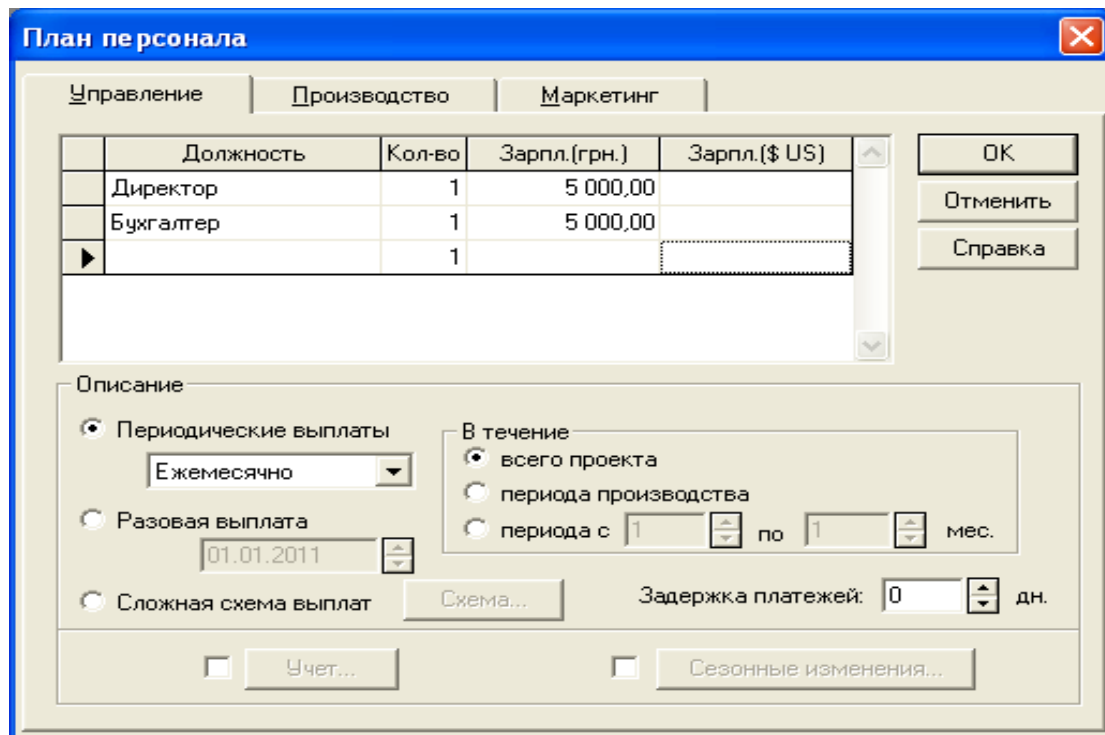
План персонала

Управление | Производство | Маркетинг

| Должность | Кол-во | Зарпл.(грн.) | Зарпл.($ US) |
|---|---|---|---|
| Директор | 1 | 5 000,00 | |
| Бухгалтер | 1 | 5 000,00 | |
| | 1 | | |

OK
Отменить
Справка

Описание

Периодические выплаты
Ежемесячно

Разовая выплата
01.01.2011

Сложная схема выплат
Схема...

В течение
всего проекта
периода производства
периода с 1 по 1 мес.

Задержка платежей: 0 дн.

Учет...

Сезонные изменения...